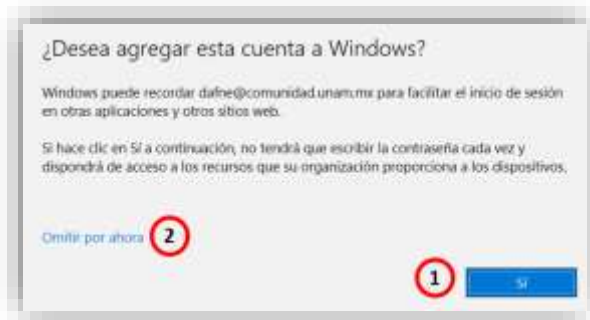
¿Desea agregar esta cuenta a Windows?

Windows puede recordar dafne@comunidad.unam.mx para facilitar el inicio de sesión en otras aplicaciones y otros sitios web.

Si hace clic en Sí a continuación, no tendrá que escribir la contraseña cada vez y dispondrá de acceso a los recursos que su organización proporciona a los dispositivos.

Omitir por ahora 2

1 Sí